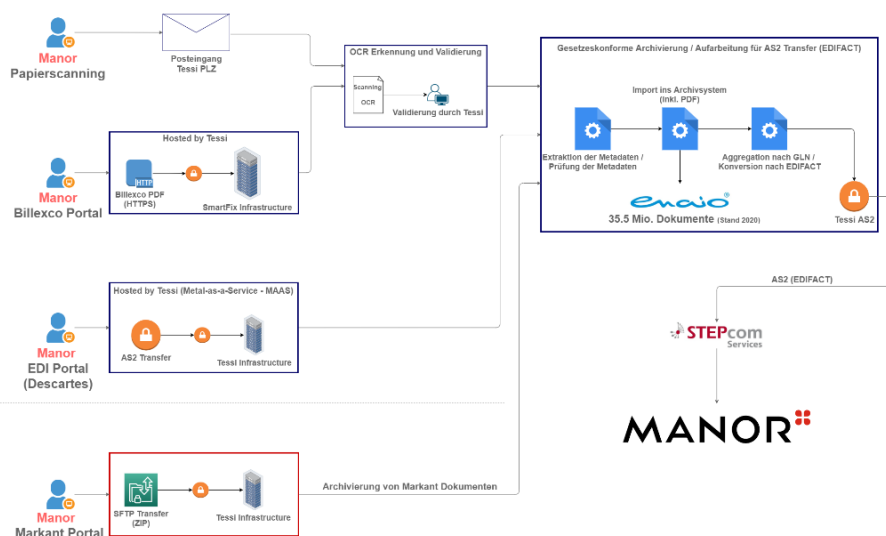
Manor
Papierscanning

Posteingang
Tessi PLZ

OCR Erkennung und Validierung

Scanning

OCR

Validierung durch Tessi

Hosted by Tessi

HTTP

Billexco PDF
(HTTPS)

SmartFix Infrastructure

Manor
Billexco Portal

Gesetzeskonforme Archivierung / Aufarbeitung für AS2 Transfer (EDIFACT)

Import ins Archivsystem
(inkl. PDF)

Extraktion der Metadaten /
Prüfung der Metadaten

Aggregation nach GLN /
Konversion nach EDIFACT

enaio

35.5 Mio. Dokumente (Stand 2020)

Tessi AS2

Hosted by Tessi (Metal-as-a-Service - MAAS)

AS2 Transfer

Tessi Infrastructure

Manor
EDI Portal
(Descartes)

AS2 (EDIFACT)

STEPcom
Services

MANOR

SFTP Transfer
(ZIP)

Tessi Infrastructure

Archivierung von Markant Dokumenten

Manor
Markant Portal